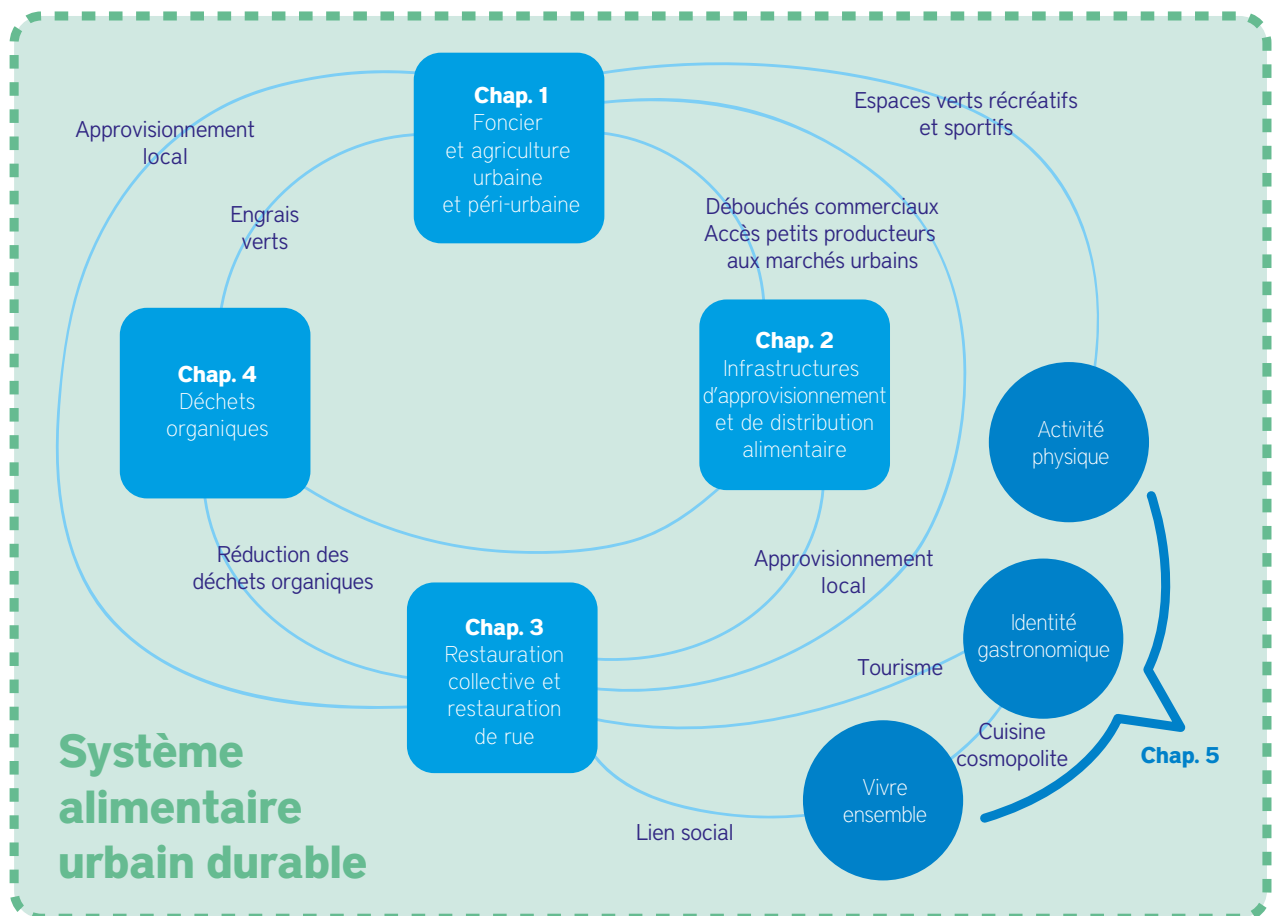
Chap. 1
Foncier et agriculture urbaine et péri-urbaine

Approvisionnement local

Espaces verts récréatifs et sportifs

Engrais verts

Débouchés commerciaux
Accès petits producteurs aux marchés urbains

Chap. 4
Déchets organiques

Chap. 2
Infrastructures d'approvisionnement et de distribution alimentaire

Activité physique

Réduction des déchets organiques

Approvisionnement local

Chap. 3
Restauration collective et restauration de rue

Identité gastronomique

Tourisme

Cuisine cosmopolite

Chap. 5

Vivre ensemble

Lien social

Système alimentaire urbain durable